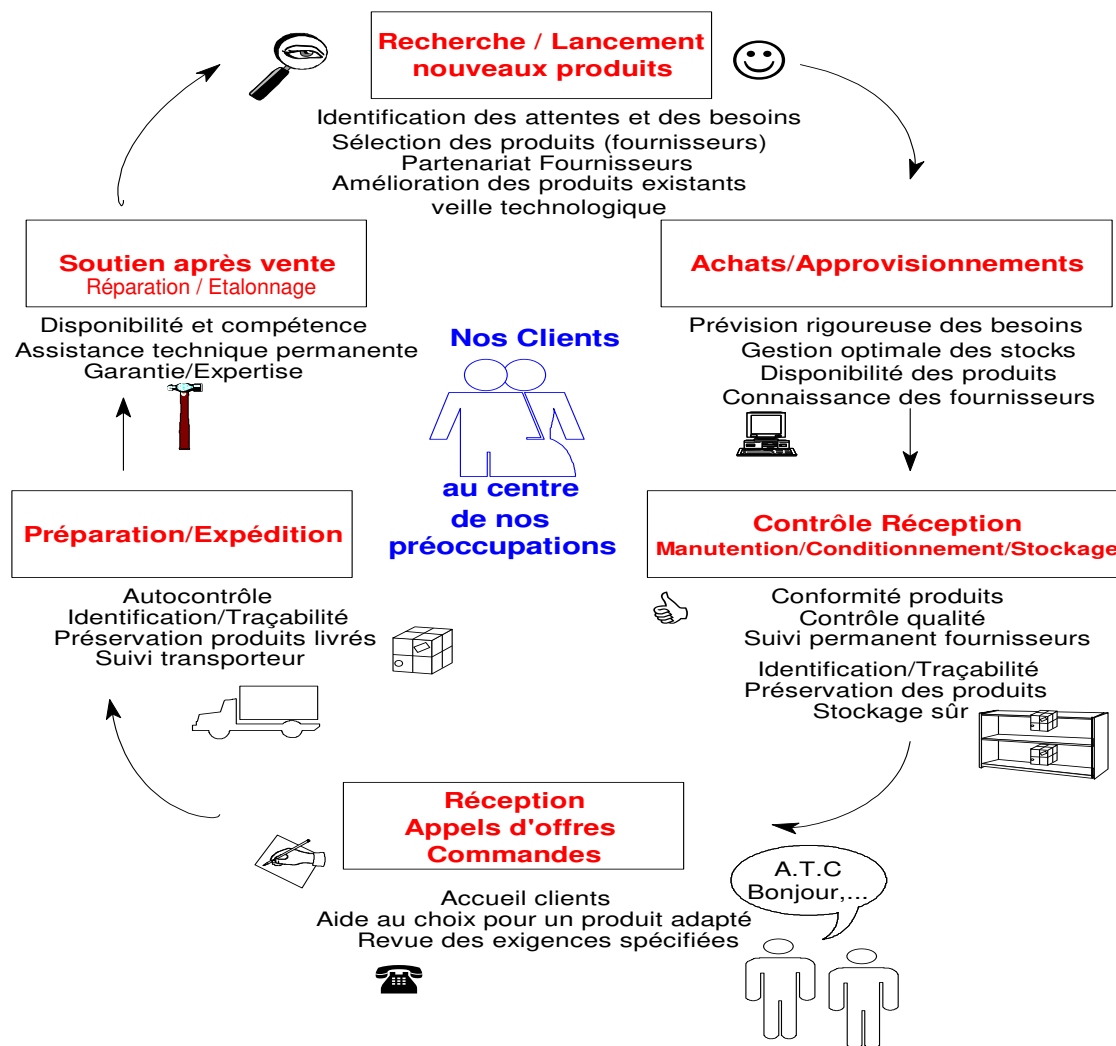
Recherche / Lancement nouveaux produits

Identification des attentes et des besoins
Sélection des produits (fournisseurs)
Partenariat Fournisseurs
Amélioration des produits existants
veille technologique

Achats/Approvisionnements

Prévision rigoureuse des besoins
Gestion optimale des stocks
Disponibilité des produits
Connaissance des fournisseurs

Contrôle Réception
Manutention/Conditionnement/Stockage

Conformité produits
Contrôle qualité
Suivi permanent fournisseurs
Identification/Traçabilité
Préservation des produits
Stockage sûr

Réception
Appels d'offres
Commandes

Accueil clients
Aide au choix pour un produit adapté
Revue des exigences spécifiées

A.T.C
Bonjour,...

Préparation/Expédition

Autocontrôle
Identification/Traçabilité
Préservation produits livrés
Suivi transporteur

Soutien après vente
Réparation / Etalonnage

Disponibilité et compétence
Assistance technique permanente
Garantie/Expertise

Nos Clients
au centre de nos préoccupations